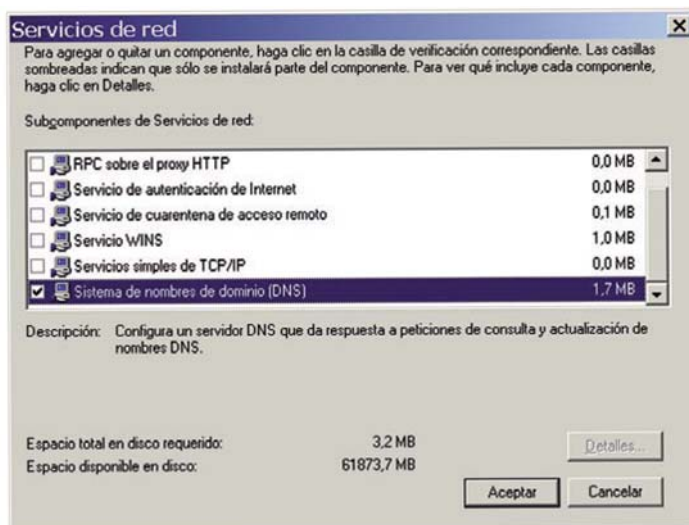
Servicios de red

Para agregar o quitar un componente, haga clic en la casilla de verificación correspondiente. Las casillas sombreadas indican que sólo se instalará parte del componente. Para ver qué incluye cada componente, haga clic en Detalles.

Subcomponentes de Servicios de red:

| | | |
|---|---|---|
| ☐ | RPC sobre el proxy HTTP | 0,0 MB |
| ☐ | Servicio de autenticación de Internet | 0,0 MB |
| ☐ | Servicio de cuarentena de acceso remoto | 0,1 MB |
| ☐ | Servicio WINS | 1,0 MB |
| ☐ | Servicios simples de TCP/IP | 0,0 MB |
| ☑ | Sistema de nombres de dominio (DNS) | 1,7 MB |

Descripción: Configura un servidor DNS que da respuesta a peticiones de consulta y actualización de nombres DNS.

Espacio total en disco requerido: 3,2 MB
Espacio disponible en disco: 61873,7 MB

Detalles...

Aceptar Cancelar